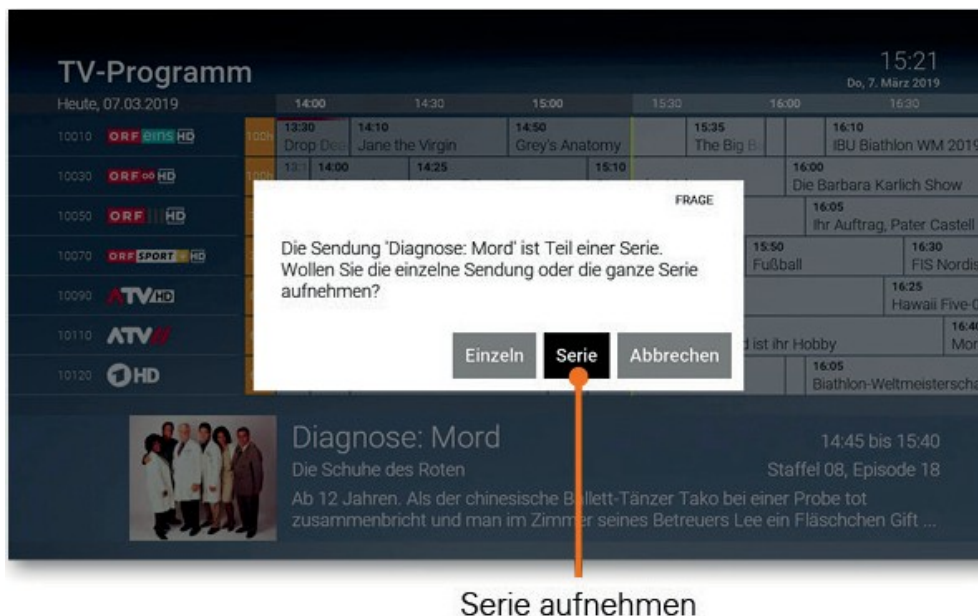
TV-Programm

15:21
Do, 7. März 2019

Heute, 07.03.2019

14:00 14:30 15:00 15:30 16:00 16:30

10010 ORF eins HD
13:30 Drop Dea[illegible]
14:10 Jane the Virgin
14:50 Grey's Anatomy
15:35 The Big B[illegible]
16:10 IBU Biathlon WM 2019

10030 ORF HD
13:1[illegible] 14:00 14:25 15:10
16:00 Die Barbara Karlich Show

10050 ORF III HD
16:05 Ihr Auftrag, Pater Castell

10070 ORF SPORT + HD
15:50 Fußball
16:30 FIS Nordis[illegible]

10090 ATV HD
16:25 Hawaii Five-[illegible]

10110 ATV2
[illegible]d ist ihr Hobby
16:4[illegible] Mor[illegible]

10120 ARD HD
16:05 Biathlon-Weltmeistersch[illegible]

FRAGE

Die Sendung 'Diagnose: Mord' ist Teil einer Serie. Wollen Sie die einzelne Sendung oder die ganze Serie aufnehmen?

Einzeln Serie Abbrechen

Diagnose: Mord
14:45 bis 15:40
Die Schuhe des Roten
Staffel 08, Episode 18
Ab 12 Jahren. Als der chinesische Ballett-Tänzer Tako bei einer Probe tot zusammenbricht und man im Zimmer seines Betreuers Lee ein Fläschchen Gift ...

Serie aufnehmen